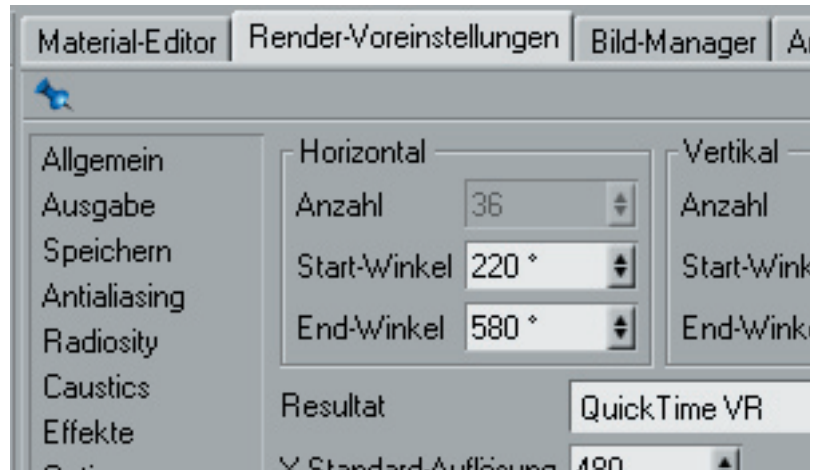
Material-Editor | Render-Voreinstellungen | Bild-Manager | A

Allgemein
Ausgabe
Speichern
Antialiasing
Radiosity
Caustics
Effekte

Horizontal
Anzahl 36
Start-Winkel 220 °
End-Winkel 580 °

Vertikal
Anzahl
Start-Wink
End-Wink

Resultat QuickTime VR

X Standard-Auflösung 480